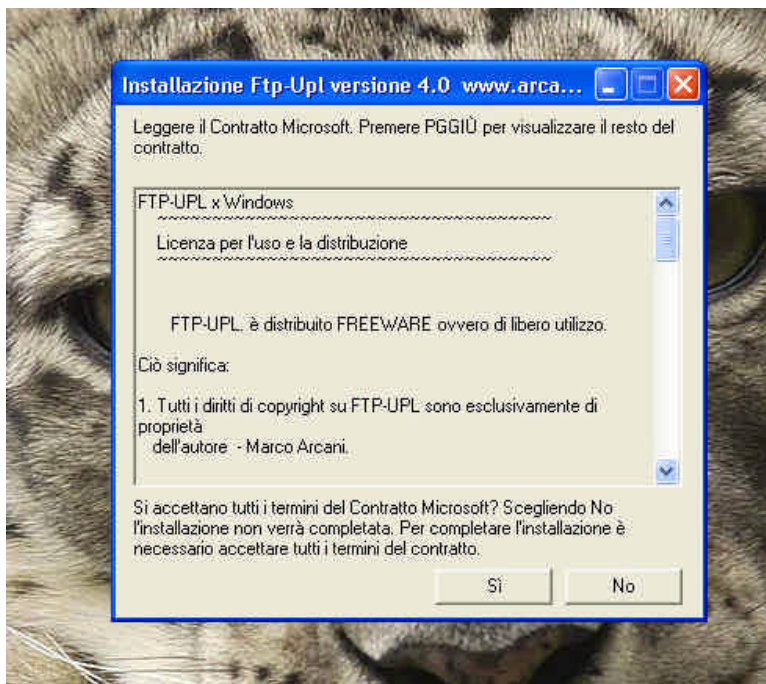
Installazione Ftp-Upl versione 4.0 www.arca...

Leggere il Contratto Microsoft. Premere PGGIÙ per visualizzare il resto del contratto.

FTP-UPL x Windows
~~~~~~~~~~~~~~~~~~~~~~~~~~~~~~~~~~~~~~~~~~~~
Licenza per l'uso e la distribuzione
~~~~~~~~~~~~~~~~~~~~~~~~~~~~~~~~~~~~~~~~~~~~

FTP-UPL. è distribuito FREEWARE ovvero di libero utilizzo.

Ciò significa:

1. Tutti i diritti di copyright su FTP-UPL sono esclusivamente di proprietà dell'autore - Marco Arcani.

Si accettano tutti i termini del Contratto Microsoft? Scegliendo No l'installazione non verrà completata. Per completare l'installazione è necessario accettare tutti i termini del contratto.

Sì No